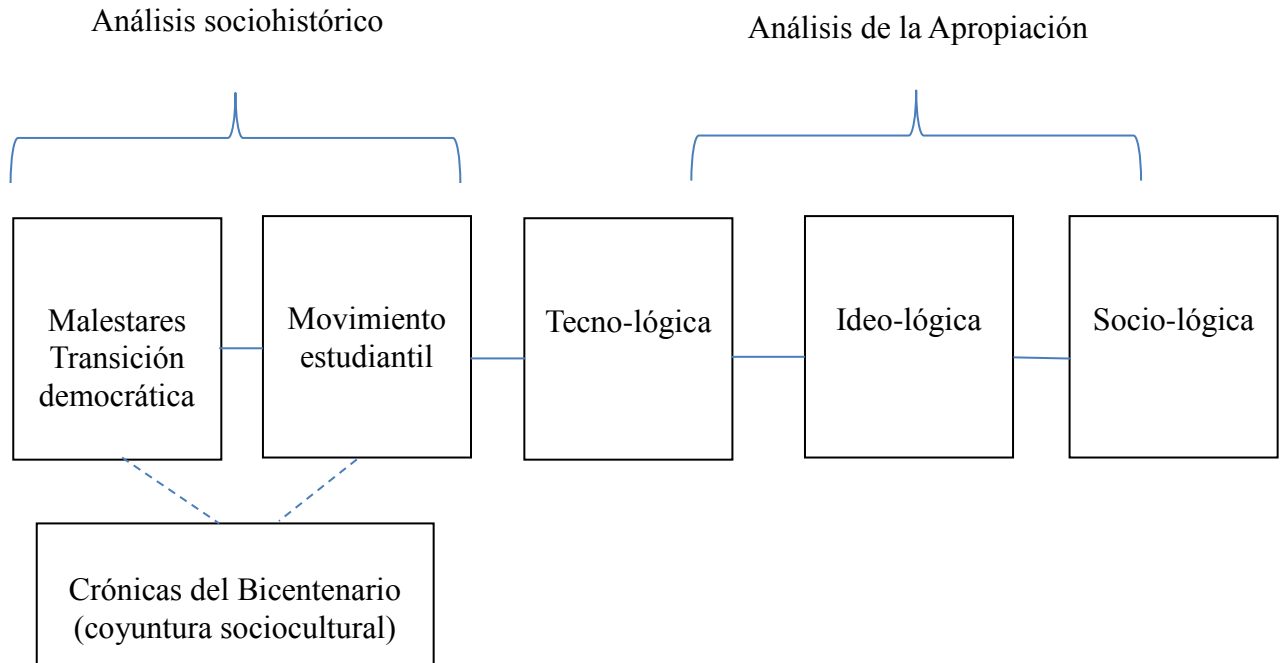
Análisis sociohistórico

Análisis de la Apropiación

Malestares Transición democrática

Movimiento estudiantil

Tecno-lógica

Ideo-lógica

Socio-lógica

Crónicas del Bicentenario (coyuntura sociocultural)